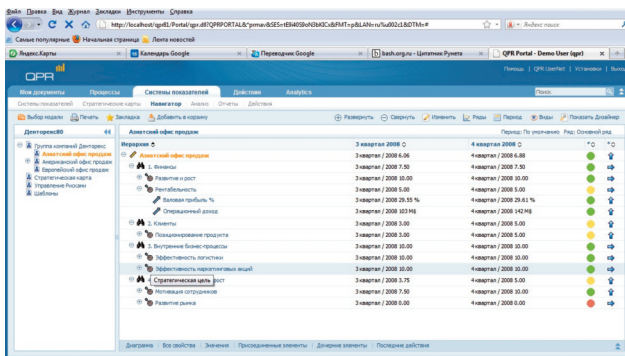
Файл Правка Вид Журнал Закладки Инструменты Справка

http://localhost/qpr81/Portal/qpr.dll?QPRPORTAL&*prmav8&SES=tE8405fo0N3bKICx&FMT=p&LAN=ru%002c1&DTM=#

Яндекс Поиск

Самые популярные Начальная страница Лента новостей

Яндекс.Карты | Календарь Google | Переводчик Google | bash.org.ru – Цитатник Рунета | QPR Portal - Demo User (qpr)

QPR

Помощь | QPR UserNet | Установки | Выход

Мои документы | Процессы | Системы показателей | Действия | Analytics

Поиск

Системы показателей | Стратегические карты | Навигатор | Анализ | Отчеты | Действия

Выбор модели | Печать | Закладка | Добавить в корзину

Развернуть | Свернуть | Изменить | Ряды | Период | Виды | Показать Дизайнер

Деморекс80

Азиатский офис продаж

Период: По умолчанию Ряд: Основной ряд

Группа компаний Деморекс
Азиатский офис продаж
Американский офис продаж
Европейский офис продаж
Стратегическая карта
Управление Рисками
Шаблоны

| Иерархия | 3 квартал 2008 | 4 квартал 2008 |
|---|---|---|
| Азиатский офис продаж | 3 квартал / 2008 6.06 | 4 квартал / 2008 6.88 |
| 1. Финансы | 3 квартал / 2008 7.50 | 4 квартал / 2008 7.50 |
| Развитие и рост | 3 квартал / 2008 10.00 | 4 квартал / 2008 10.00 |
| Рентабельность | 3 квартал / 2008 5.00 | 4 квартал / 2008 5.00 |
| Валовая прибыль % | 3 квартал / 2008 29.55 % | 4 квартал / 2008 29.61 % |
| Операционный доход | 3 квартал / 2008 103 М$ | 4 квартал / 2008 142 М$ |
| 2. Клиенты | 3 квартал / 2008 3.00 | 4 квартал / 2008 5.00 |
| Позиционирование продукта | 3 квартал / 2008 3.00 | 4 квартал / 2008 5.00 |
| 3. Внутренние бизнес-процессы | 3 квартал / 2008 10.00 | 4 квартал / 2008 10.00 |
| Эффективность логистики | 3 квартал / 2008 10.00 | 4 квартал / 2008 10.00 |
| Эффективность маркетинговых акций | 3 квартал / 2008 10.00 | 4 квартал / 2008 10.00 |
| Стратегическая цель рост | 3 квартал / 2008 3.75 | 4 квартал / 2008 5.00 |
| Мотивация сотрудников | 3 квартал / 2008 7.50 | 4 квартал / 2008 10.00 |
| Развитие рынка | 3 квартал / 2008 0.00 | 4 квартал / 2008 0.00 |

Диаграмма | Все свойства | Значения | Присоединенные элементы | Дочерние элементы | Последние действия